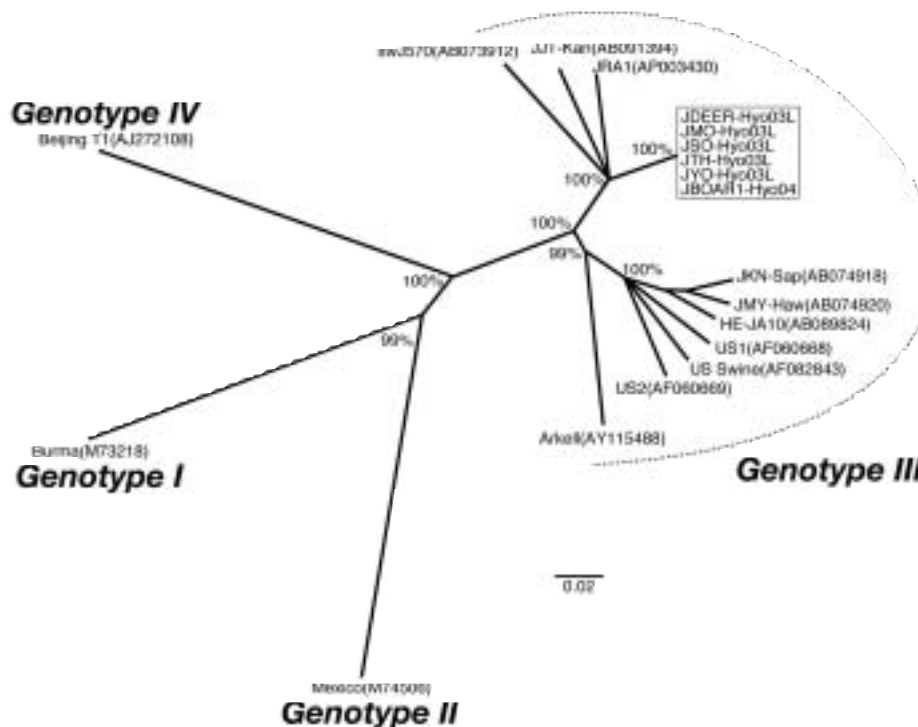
swJ570(AB073912)
JJT-Kan(AB091394)
JRA1(AP003430)

Genotype IV
Beijing T1(AJ272108)

JDEER-Hyo03L
JMO-Hyo03L
JSO-Hyo03L
JTH-Hyo03L
JYO-Hyo03L
JBOAR1-Hyo04

100%
100%
100%
99%
100%
100%
99%

JKN-Sap(AB074918)
JMY-Haw(AB074920)
HE-JA10(AB089824)
US1(AF060668)
US Swine(AF082843)
US2(AF060669)
Arkell(AY115488)

Burma(M73218)
Genotype I

Genotype III

0.02

Mexico(M74506)
Genotype II